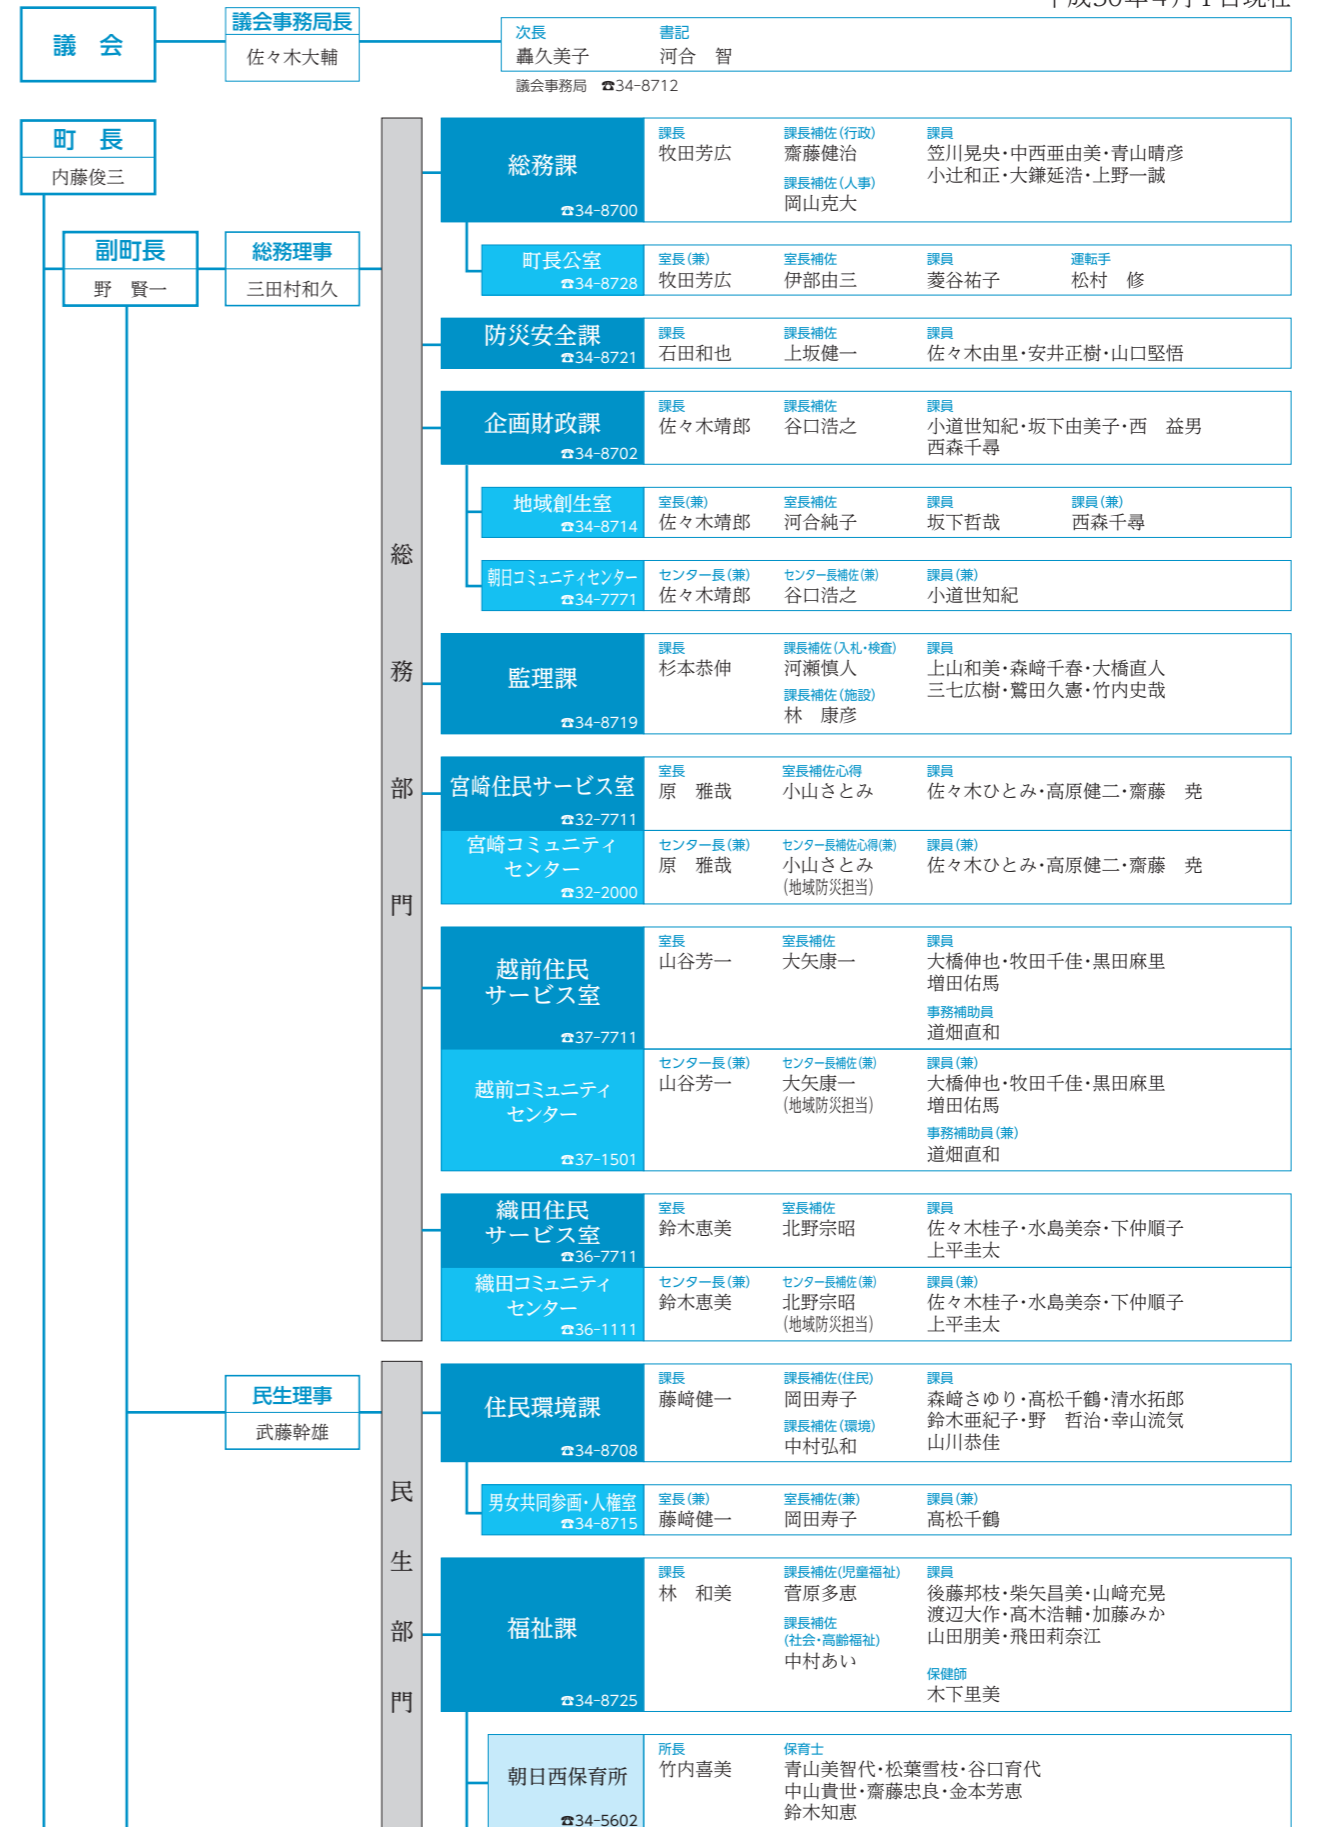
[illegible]

議　会

議会事務局長
佐々木大輔

次長
轟久美子

書記
河合　智

議会事務局　☎34-8712

町　長
内藤俊三

副町長
野　賢一

総務理事
三田村和久

総務部門

総務課
☎34-8700

課長
牧田芳広

課長補佐(行政)
齋藤健治

課長補佐(人事)
岡山克大

課員
笠川晃央・中西亜由美・青山晴彦
小辻和正・大鎌延浩・上野一誠

町長公室
☎34-8728

室長(兼)
牧田芳広

室長補佐
伊部由三

課員
菱谷祐子

運転手
松村　修

防災安全課
☎34-8721

課長
石田和也

課長補佐
上坂健一

課員
佐々木由里・安井正樹・山口堅悟

企画財政課
☎34-8702

課長
佐々木靖郎

課長補佐
谷口浩之

課員
小道世知紀・坂下由美子・西　益男
西森千尋

地域創生室
☎34-8714

室長(兼)
佐々木靖郎

室長補佐
河合純子

課員
坂下哲哉

課員(兼)
西森千尋

朝日コミュニティセンター
☎34-7771

センター長(兼)
佐々木靖郎

センター長補佐(兼)
谷口浩之

課員(兼)
小道世知紀

監理課
☎34-8719

課長
杉本恭伸

課長補佐(入札・検査)
河瀬慎人

課長補佐(施設)
林　康彦

課員
上山和美・森﨑千春・大橋直人
三七広樹・鷲田久憲・竹内史哉

宮崎住民サービス室
☎32-7711

室長
原　雅哉

室長補佐心得
小山さとみ

課員
佐々木ひとみ・高原健二・齋藤　尭

宮崎コミュニティセンター
☎32-2000

センター長(兼)
原　雅哉

センター長補佐心得(兼)
小山さとみ
(地域防災担当)

課員(兼)
佐々木ひとみ・高原健二・齋藤　尭

越前住民サービス室
☎37-7711

室長
山谷芳一

室長補佐
大矢康一

課員
大橋伸也・牧田千佳・黒田麻里
増田佑馬

事務補助員
道畑直和

越前コミュニティセンター
☎37-1501

センター長(兼)
山谷芳一

センター長補佐(兼)
大矢康一
(地域防災担当)

課員(兼)
大橋伸也・牧田千佳・黒田麻里
増田佑馬

事務補助員(兼)
道畑直和

織田住民サービス室
☎36-7711

室長
鈴木恵美

室長補佐
北野宗昭

課員
佐々木桂子・水島美奈・下仲順子
上平圭太

織田コミュニティセンター
☎36-1111

センター長(兼)
鈴木恵美

センター長補佐(兼)
北野宗昭
(地域防災担当)

課員(兼)
佐々木桂子・水島美奈・下仲順子
上平圭太

民生理事
武藤幹雄

民生部門

住民環境課
☎34-8708

課長
藤﨑健一

課長補佐(住民)
岡田寿子

課長補佐(環境)
中村弘和

課員
森﨑さゆり・髙松千鶴・清水拓郎
鈴木亜紀子・野　哲治・幸山流気
山川恭佳

男女共同参画・人権室
☎34-8715

室長(兼)
藤﨑健一

室長補佐(兼)
岡田寿子

課員(兼)
髙松千鶴

福祉課
☎34-8725

課長
林　和美

課長補佐(児童福祉)
菅原多恵

課長補佐
(社会・高齢福祉)
中村あい

課員
後藤邦枝・柴矢昌美・山﨑充晃
渡辺大作・髙木浩輔・加藤みか
山田朋美・飛田莉奈江

保健師
木下里美

朝日西保育所
☎34-5602

所長
竹内喜美

保育士
青山美智代・松葉雪枝・谷口育代
中山貴世・齋藤忠良・金本芳恵
鈴木知恵